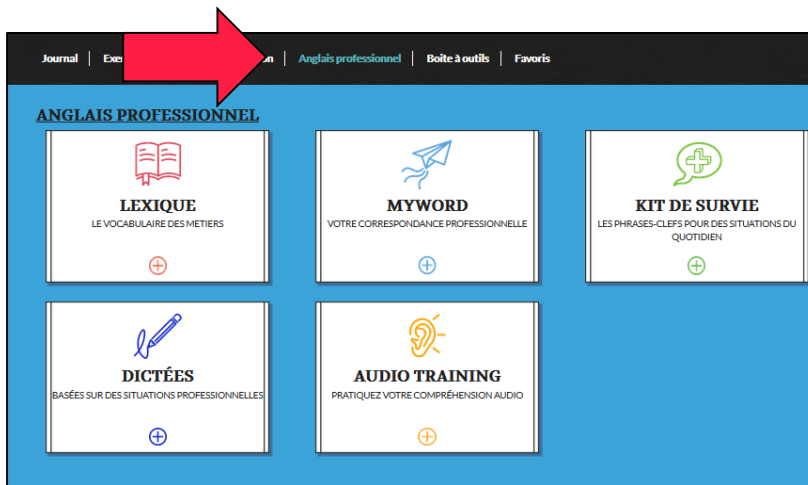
Journal | Exe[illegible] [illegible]n | Anglais professionnel | Boite à outils | Favoris

ANGLAIS PROFESSIONNEL

LEXIQUE
LE VOCABULAIRE DES METIERS

MYWORD
VOTRE CORRESPONDANCE PROFESSIONNELLE

KIT DE SURVIE
LES PHRASES-CLEFS POUR DES SITUATIONS DU QUOTIDIEN

DICTÉES
BASÉES SUR DES SITUATIONS PROFESSIONNELLES

AUDIO TRAINING
PRATIQUEZ VOTRE COMPRÉHENSION AUDIO